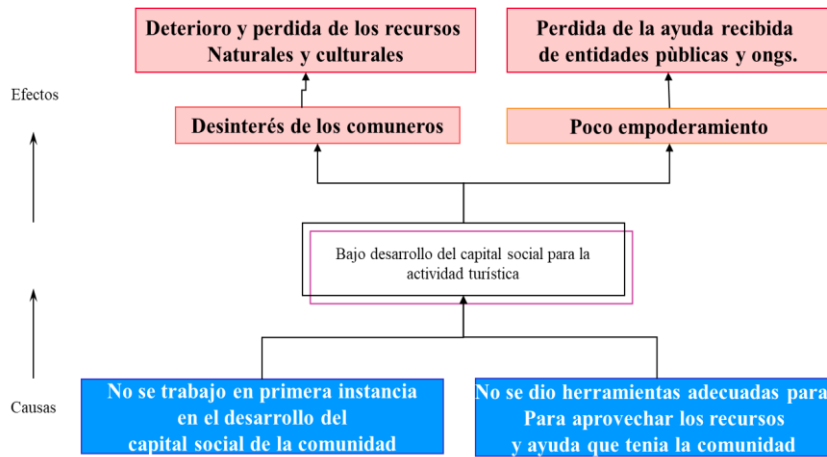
Deterioro y perdida de los recursos Naturales y culturales

Perdida de la ayuda recibida de entidades pùblicas y ongs.

Efectos

Desinterés de los comuneros

Poco empoderamiento

Bajo desarrollo del capital social para la actividad turística

Causas

No se trabajo en primera instancia en el desarrollo del capital social de la comunidad

No se dio herramientas adecuadas para Para aprovechar los recursos y ayuda que tenia la comunidad